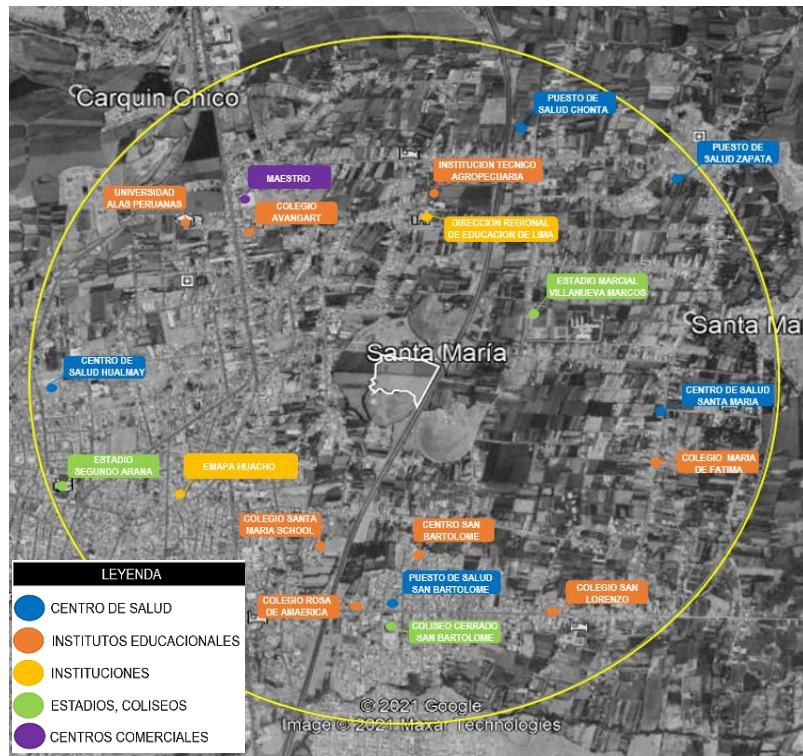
Carquin Chico

PUESTO DE SALUD CHONTA

PUESTO DE SALUD ZAPATA

MAESTRO

INSTITUCION TECNICO AGROPECUARIA

UNIVERSIDAD ALAS PERUANAS

COLEGIO AVANGART

DIRECCION REGIONAL DE EDUCACION DE LIMA

ESTADIO MARCIAL VILLANUEVA MARCOS

Santa Ma

CENTRO DE SALUD HUALMAY

Santa María

CENTRO DE SALUD SANTA MARIA

COLEGIO MARIA DE FATIMA

ESTADIO SEGUNDO ARANA

EMAPA HUACHO

COLEGIO SANTA MARIA SCHOOL

CENTRO SAN BARTOLOME

PUESTO DE SALUD SAN BARTOLOME

COLEGIO SAN LORENZO

COLEGIO ROSA DE AMAERICA

COLISEO CERRADO SAN BARTOLOME

LEYENDA
CENTRO DE SALUD
INSTITUTOS EDUCACIONALES
INSTITUCIONES
ESTADIOS, COLISEOS
CENTROS COMERCIALES

© 2021 Google
Image © 2021 Maxar Technologies